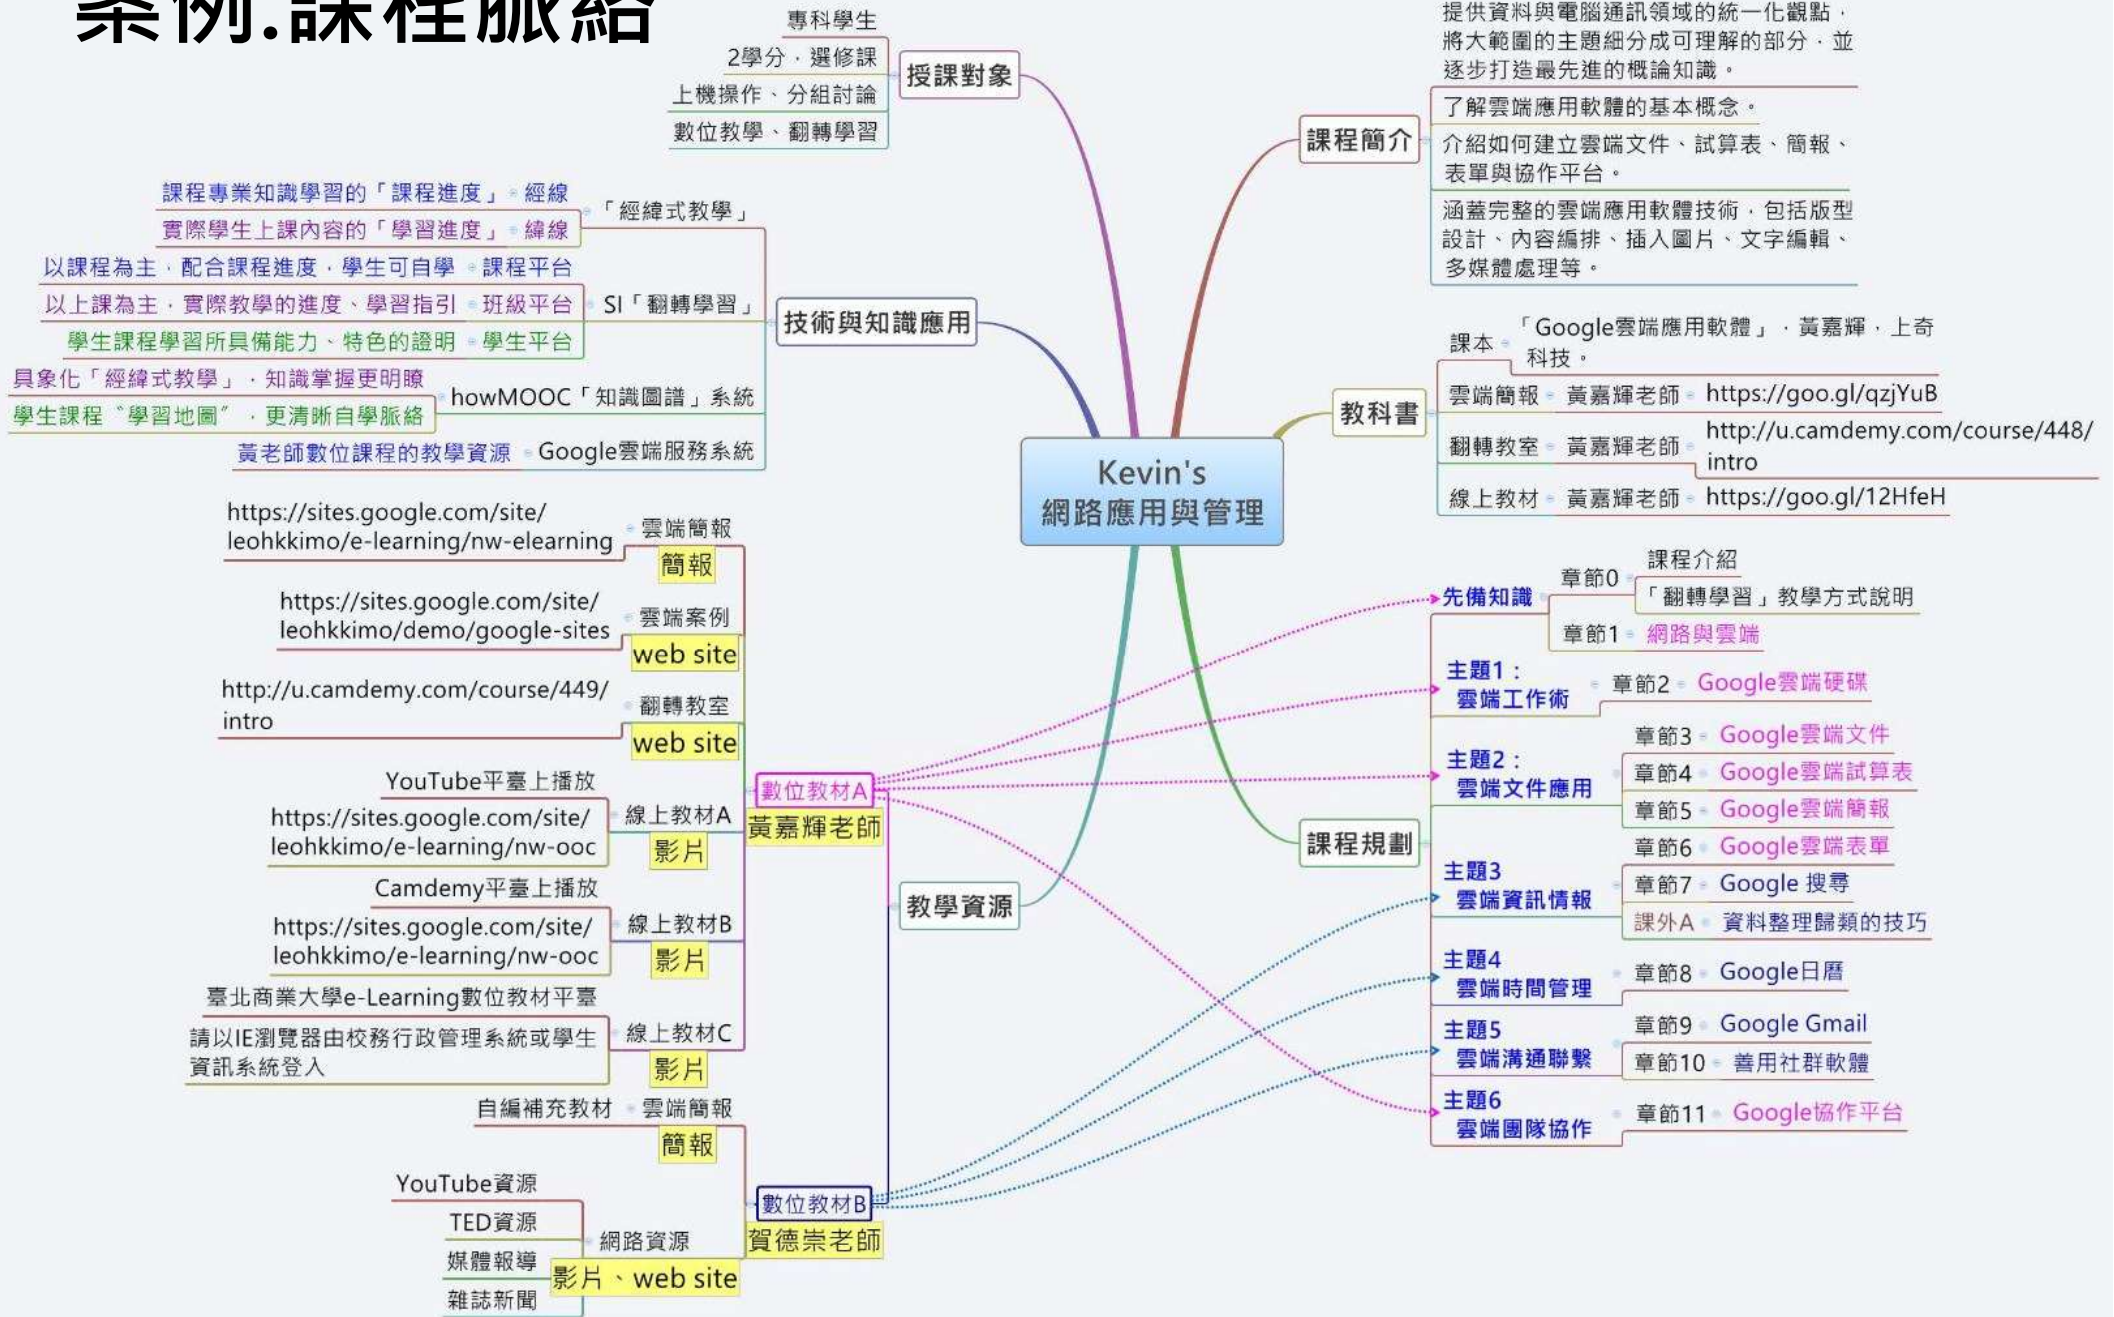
案例.課程脈絡

Kevin's
網路應用與管理

授課對象
專科學生
2學分，選修課
上機操作、分組討論
數位教學、翻轉學習

技術與知識應用
「經緯式教學」
課程專業知識學習的「課程進度」 經線
實際學生上課內容的「學習進度」 緯線
SI「翻轉學習」
以課程為主，配合課程進度，學生可自學 課程平台
以上課為主，實際教學的進度、學習指引 班級平台
學生課程學習所具備能力、特色的證明 學生平台
howMOOC「知識圖譜」系統
具象化「經緯式教學」，知識掌握更明瞭
學生課程〝學習地圖〞，更清晰自學脈絡
Google雲端服務系統
黃老師數位課程的教學資源

課程簡介
提供資料與電腦通訊領域的統一化觀點，將大範圍的主題細分成可理解的部分，並逐步打造最先進的概論知識。
了解雲端應用軟體的基本概念。
介紹如何建立雲端文件、試算表、簡報、表單與協作平台。
涵蓋完整的雲端應用軟體技術，包括版型設計、內容編排、插入圖片、文字編輯、多媒體處理等。

教科書
課本 「Google雲端應用軟體」，黃嘉輝，上奇科技。
雲端簡報 黃嘉輝老師 https://goo.gl/qzjYuB
翻轉教室 黃嘉輝老師 http://u.camdemy.com/course/448/intro
線上教材 黃嘉輝老師 https://goo.gl/12HfeH

教學資源
數位教材A
黃嘉輝老師
雲端簡報
簡報
https://sites.google.com/site/leohkkimo/e-learning/nw-elearning
雲端案例
web site
https://sites.google.com/site/leohkkimo/demo/google-sites
翻轉教室
web site
http://u.camdemy.com/course/449/intro
線上教材A
影片
YouTube平臺上播放
https://sites.google.com/site/leohkkimo/e-learning/nw-ooc
線上教材B
影片
Camdemy平臺上播放
https://sites.google.com/site/leohkkimo/e-learning/nw-ooc
線上教材C
影片
臺北商業大學e-Learning數位教材平臺
請以IE瀏覽器由校務行政管理系統或學生資訊系統登入

數位教材B
賀德崇老師
雲端簡報
簡報
自編補充教材
網路資源
影片、web site
YouTube資源
TED資源
媒體報導
雜誌新聞

課程規劃
先備知識
章節0 課程介紹
「翻轉學習」教學方式說明
章節1 網路與雲端
主題1：雲端工作術
章節2 Google雲端硬碟
主題2：雲端文件應用
章節3 Google雲端文件
章節4 Google雲端試算表
章節5 Google雲端簡報
章節6 Google雲端表單
主題3 雲端資訊情報
章節7 Google 搜尋
課外A 資料整理歸類的技巧
主題4 雲端時間管理
章節8 Google日曆
主題5 雲端溝通聯繫
章節9 Google Gmail
章節10 善用社群軟體
主題6 雲端團隊協作
章節11 Google協作平台